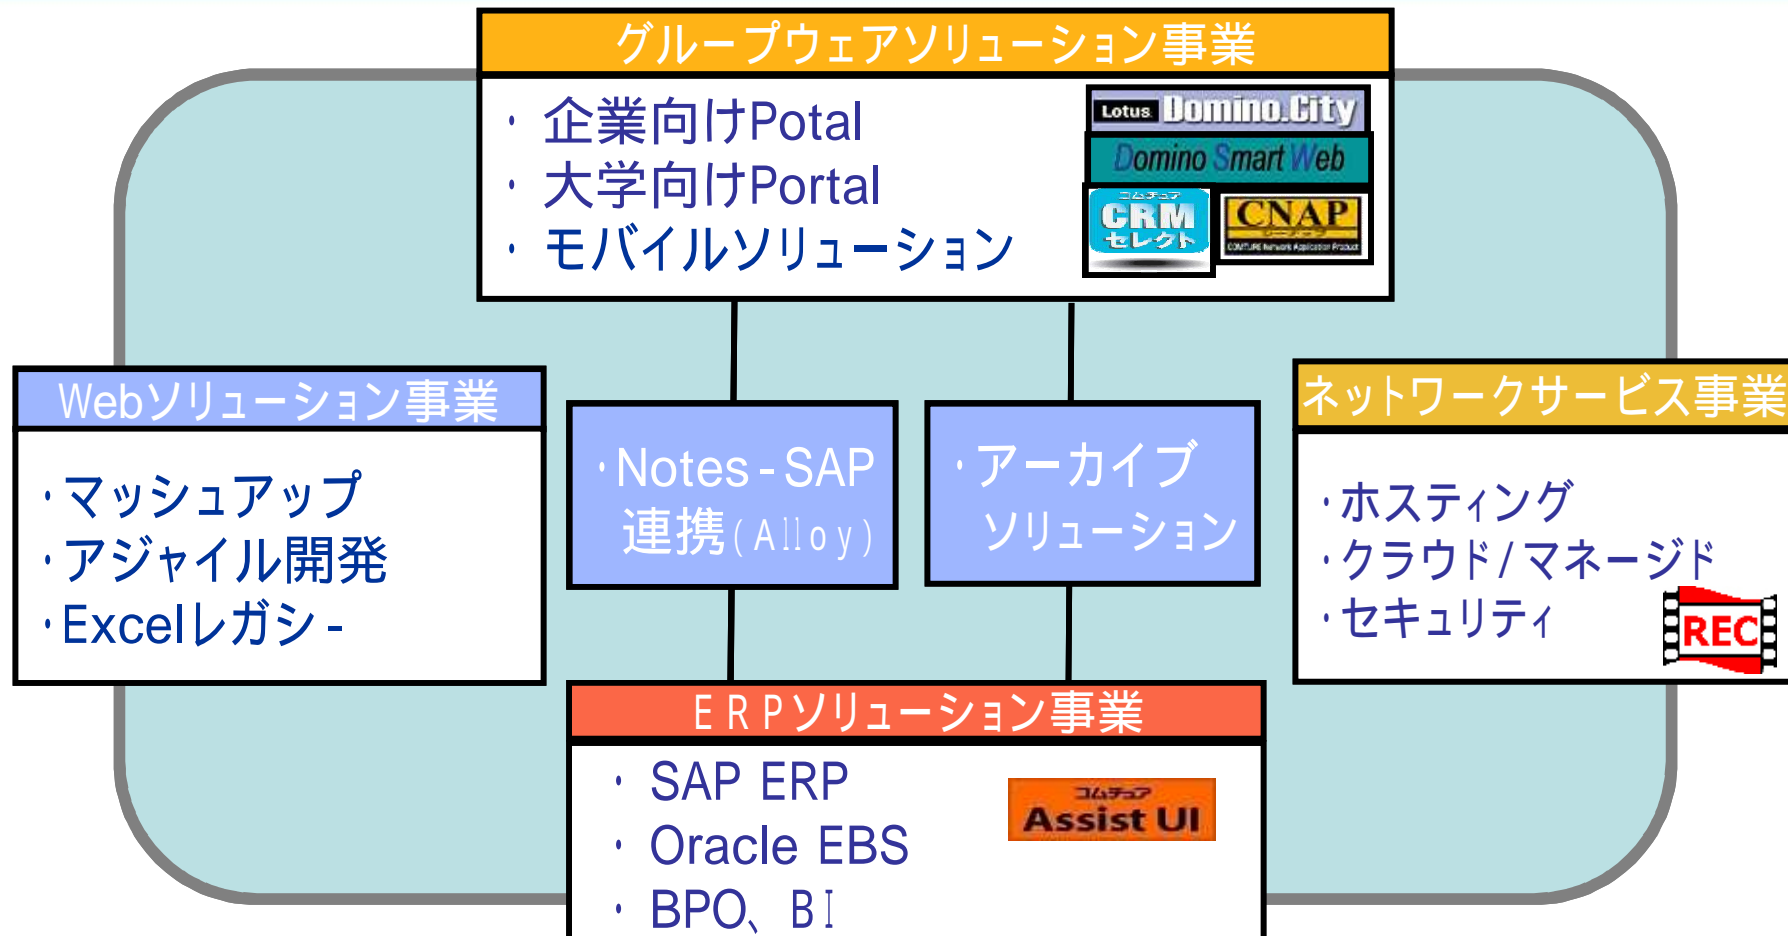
グループウェアソリューション事業

・企業向けPotal
・大学向けPortal
・モバイルソリューション

Lotus Domino.City
Domino Smart Web
コムチュア CRM セレクト
CNAP
COMTURE Network Application Product

Webソリューション事業

・マッシュアップ
・アジャイル開発
・Excelレガシ-

・Notes-SAP 連携(Alloy)

・アーカイブ ソリューション

ネットワークサービス事業

・ホスティング
・クラウド/マネージド
・セキュリティ

REC

ERPソリューション事業

・SAP ERP
・Oracle EBS
・BPO、BI

コムチュア Assist UI